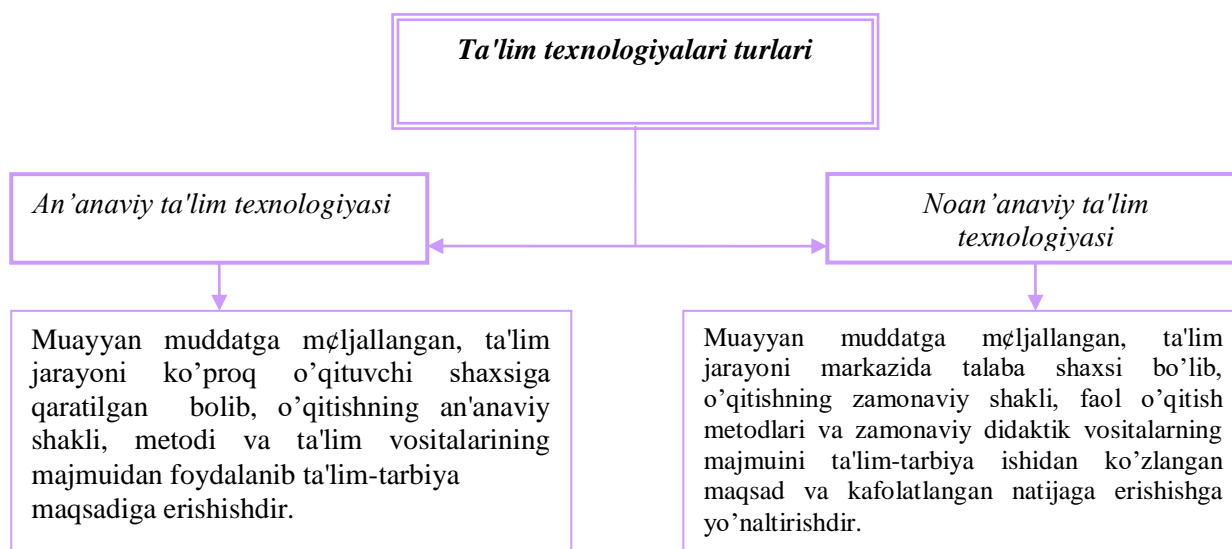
Ta'lim texnologiyalari turlari

An’anaviy ta'lim texnologiyasi

Noan’anaviy ta'lim texnologiyasi

Muayyan muddatga m¢ljallangan, ta'lim jarayoni ko’proq o’qituvchi shaxsiga qaratilgan bolib, o’qitishning an'anaviy shakli, metodi va ta'lim vositalarining majmuidan foydalanib ta'lim-tarbiya maqsadiga erishishdir.

Muayyan muddatga m¢ljallangan, ta'lim jarayoni markazida talaba shaxsi bo’lib, o’qitishning zamonaviy shakli, faol o’qitish metodlari va zamonaviy didaktik vositalarning majmuini ta'lim-tarbiya ishidan ko’zlangan maqsad va kafolatlangan natijaga erishishga yo’naltirishdir.